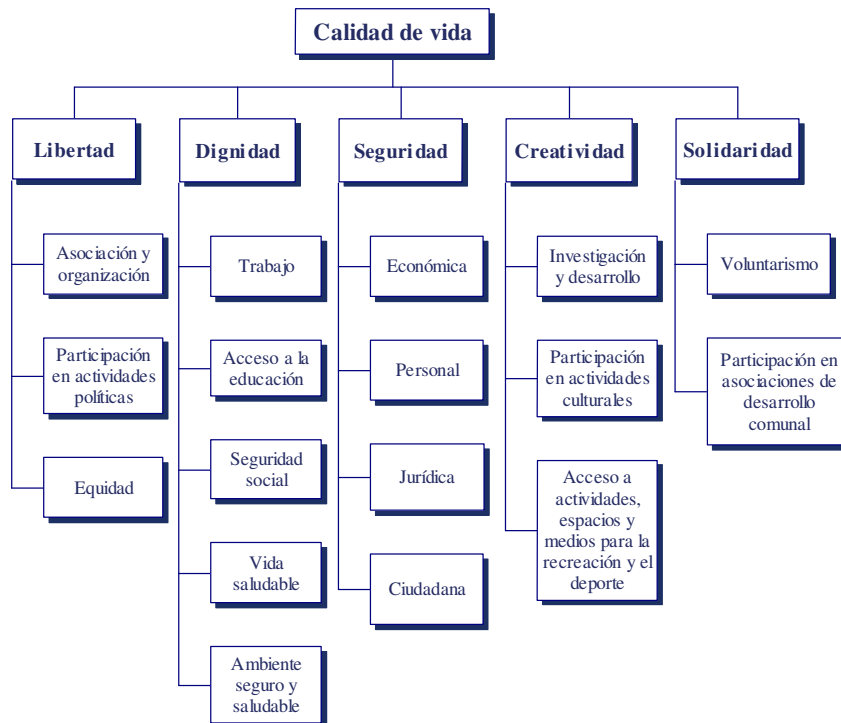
Calidad de vida

Libertad

Asociación y organización

Participación en actividades políticas

Equidad

Dignidad

Trabajo

Acceso a la educación

Seguridad social

Vida saludable

Ambiente seguro y saludable

Seguridad

Económica

Personal

Jurídica

Ciudadana

Creatividad

Investigación y desarrollo

Participación en actividades culturales

Acceso a actividades, espacios y medios para la recreación y el deporte

Solidaridad

Voluntarismo

Participación en asociaciones de desarrollo comunal